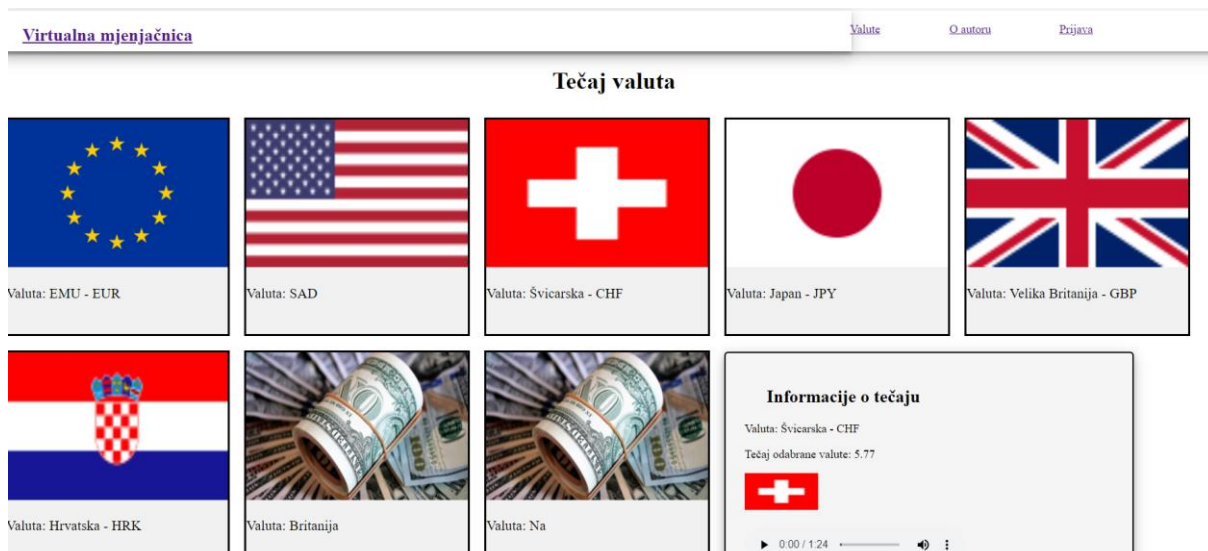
Virtualna mjenjačnica

Valute O autoru Prijava

Tečaj valuta

Valuta: EMU - EUR

Valuta: SAD

Valuta: Švicarska - CHF

Valuta: Japan - JPY

Valuta: Velika Britanija - GBP

Valuta: Hrvatska - HRK

Valuta: Britanija

Valuta: Na

Informacije o tečaju

Valuta: Švicarska - CHF

Tečaj odabrane valute: 5.77

0:00 / 1:24